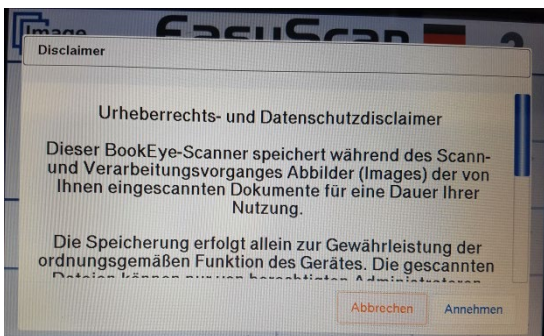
Image EasyScan

Disclaimer

Urheberrechts- und Datenschutzdisclaimer

Dieser BookEye-Scanner speichert während des Scann- und Verarbeitungsvorganges Abbilder (Images) der von Ihnen eingescannten Dokumente für eine Dauer Ihrer Nutzung.

Die Speicherung erfolgt allein zur Gewährleistung der ordnungsgemäßen Funktion des Gerätes. Die gescannten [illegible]

Abbrechen

Annehmen